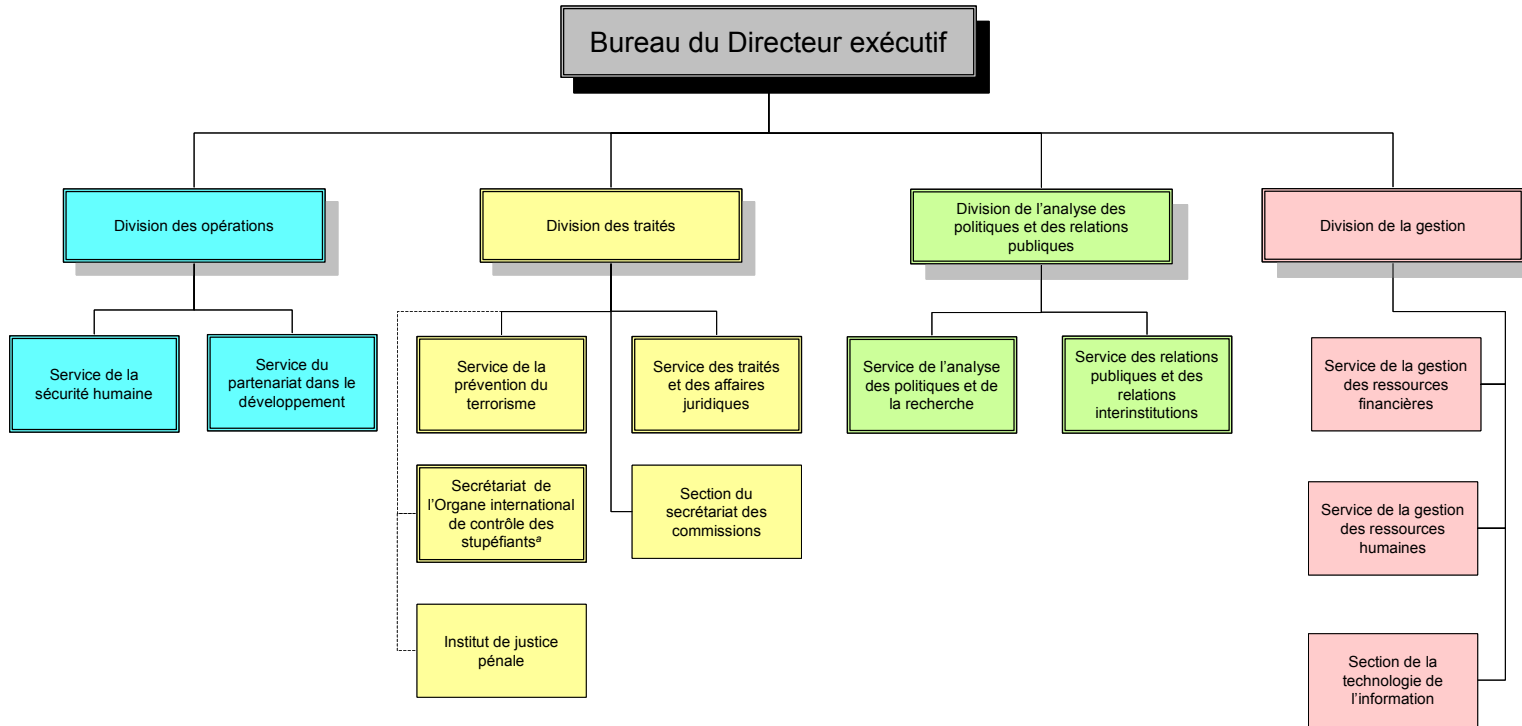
Bureau du Directeur exécutif

Division des opérations

Service de la sécurité humaine

Service du partenariat dans le développement

Division des traités

Service de la prévention du terrorisme

Service des traités et des affaires juridiques

Secrétariat de l'Organe international de contrôle des stupéfiants$^{a}$

Section du secrétariat des commissions

Institut de justice pénale

Division de l'analyse des politiques et des relations publiques

Service de l'analyse des politiques et de la recherche

Service des relations publiques et des relations interinstitutions

Division de la gestion

Service de la gestion des ressources financières

Service de la gestion des ressources humaines

Section de la technologie de l'information